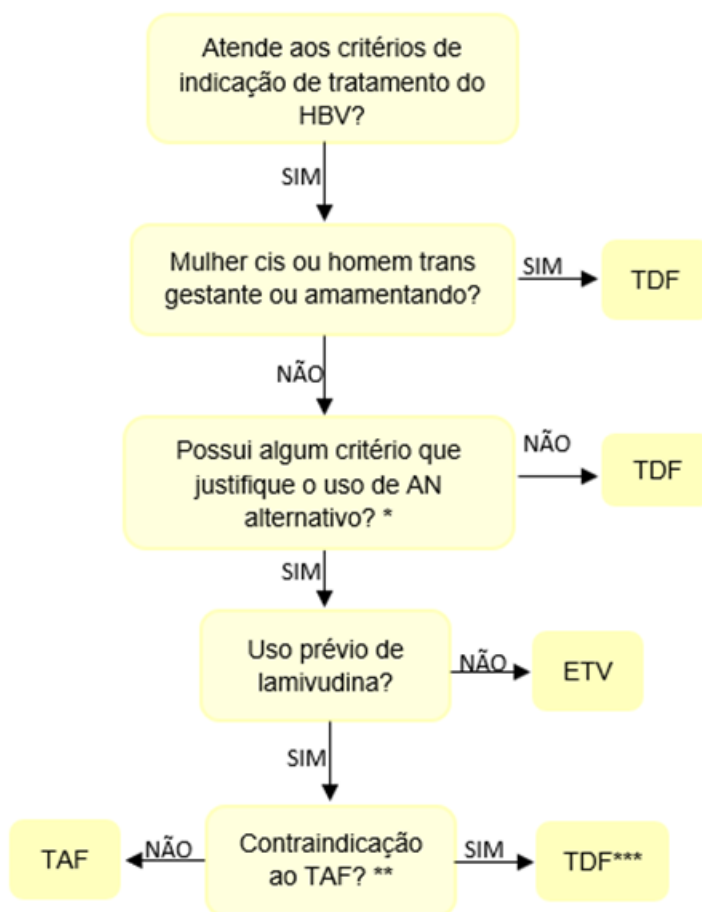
Atende aos critérios de indicação de tratamento do HBV?

SIM

Mulher cis ou homem trans gestante ou amamentando?

SIM

TDF

NÃO

Possui algum critério que justifique o uso de AN alternativo? *

NÃO

TDF

SIM

Uso prévio de lamivudina?

NÃO

ETV

SIM

TAF

NÃO

Contraindicação ao TAF? **

SIM

TDF***